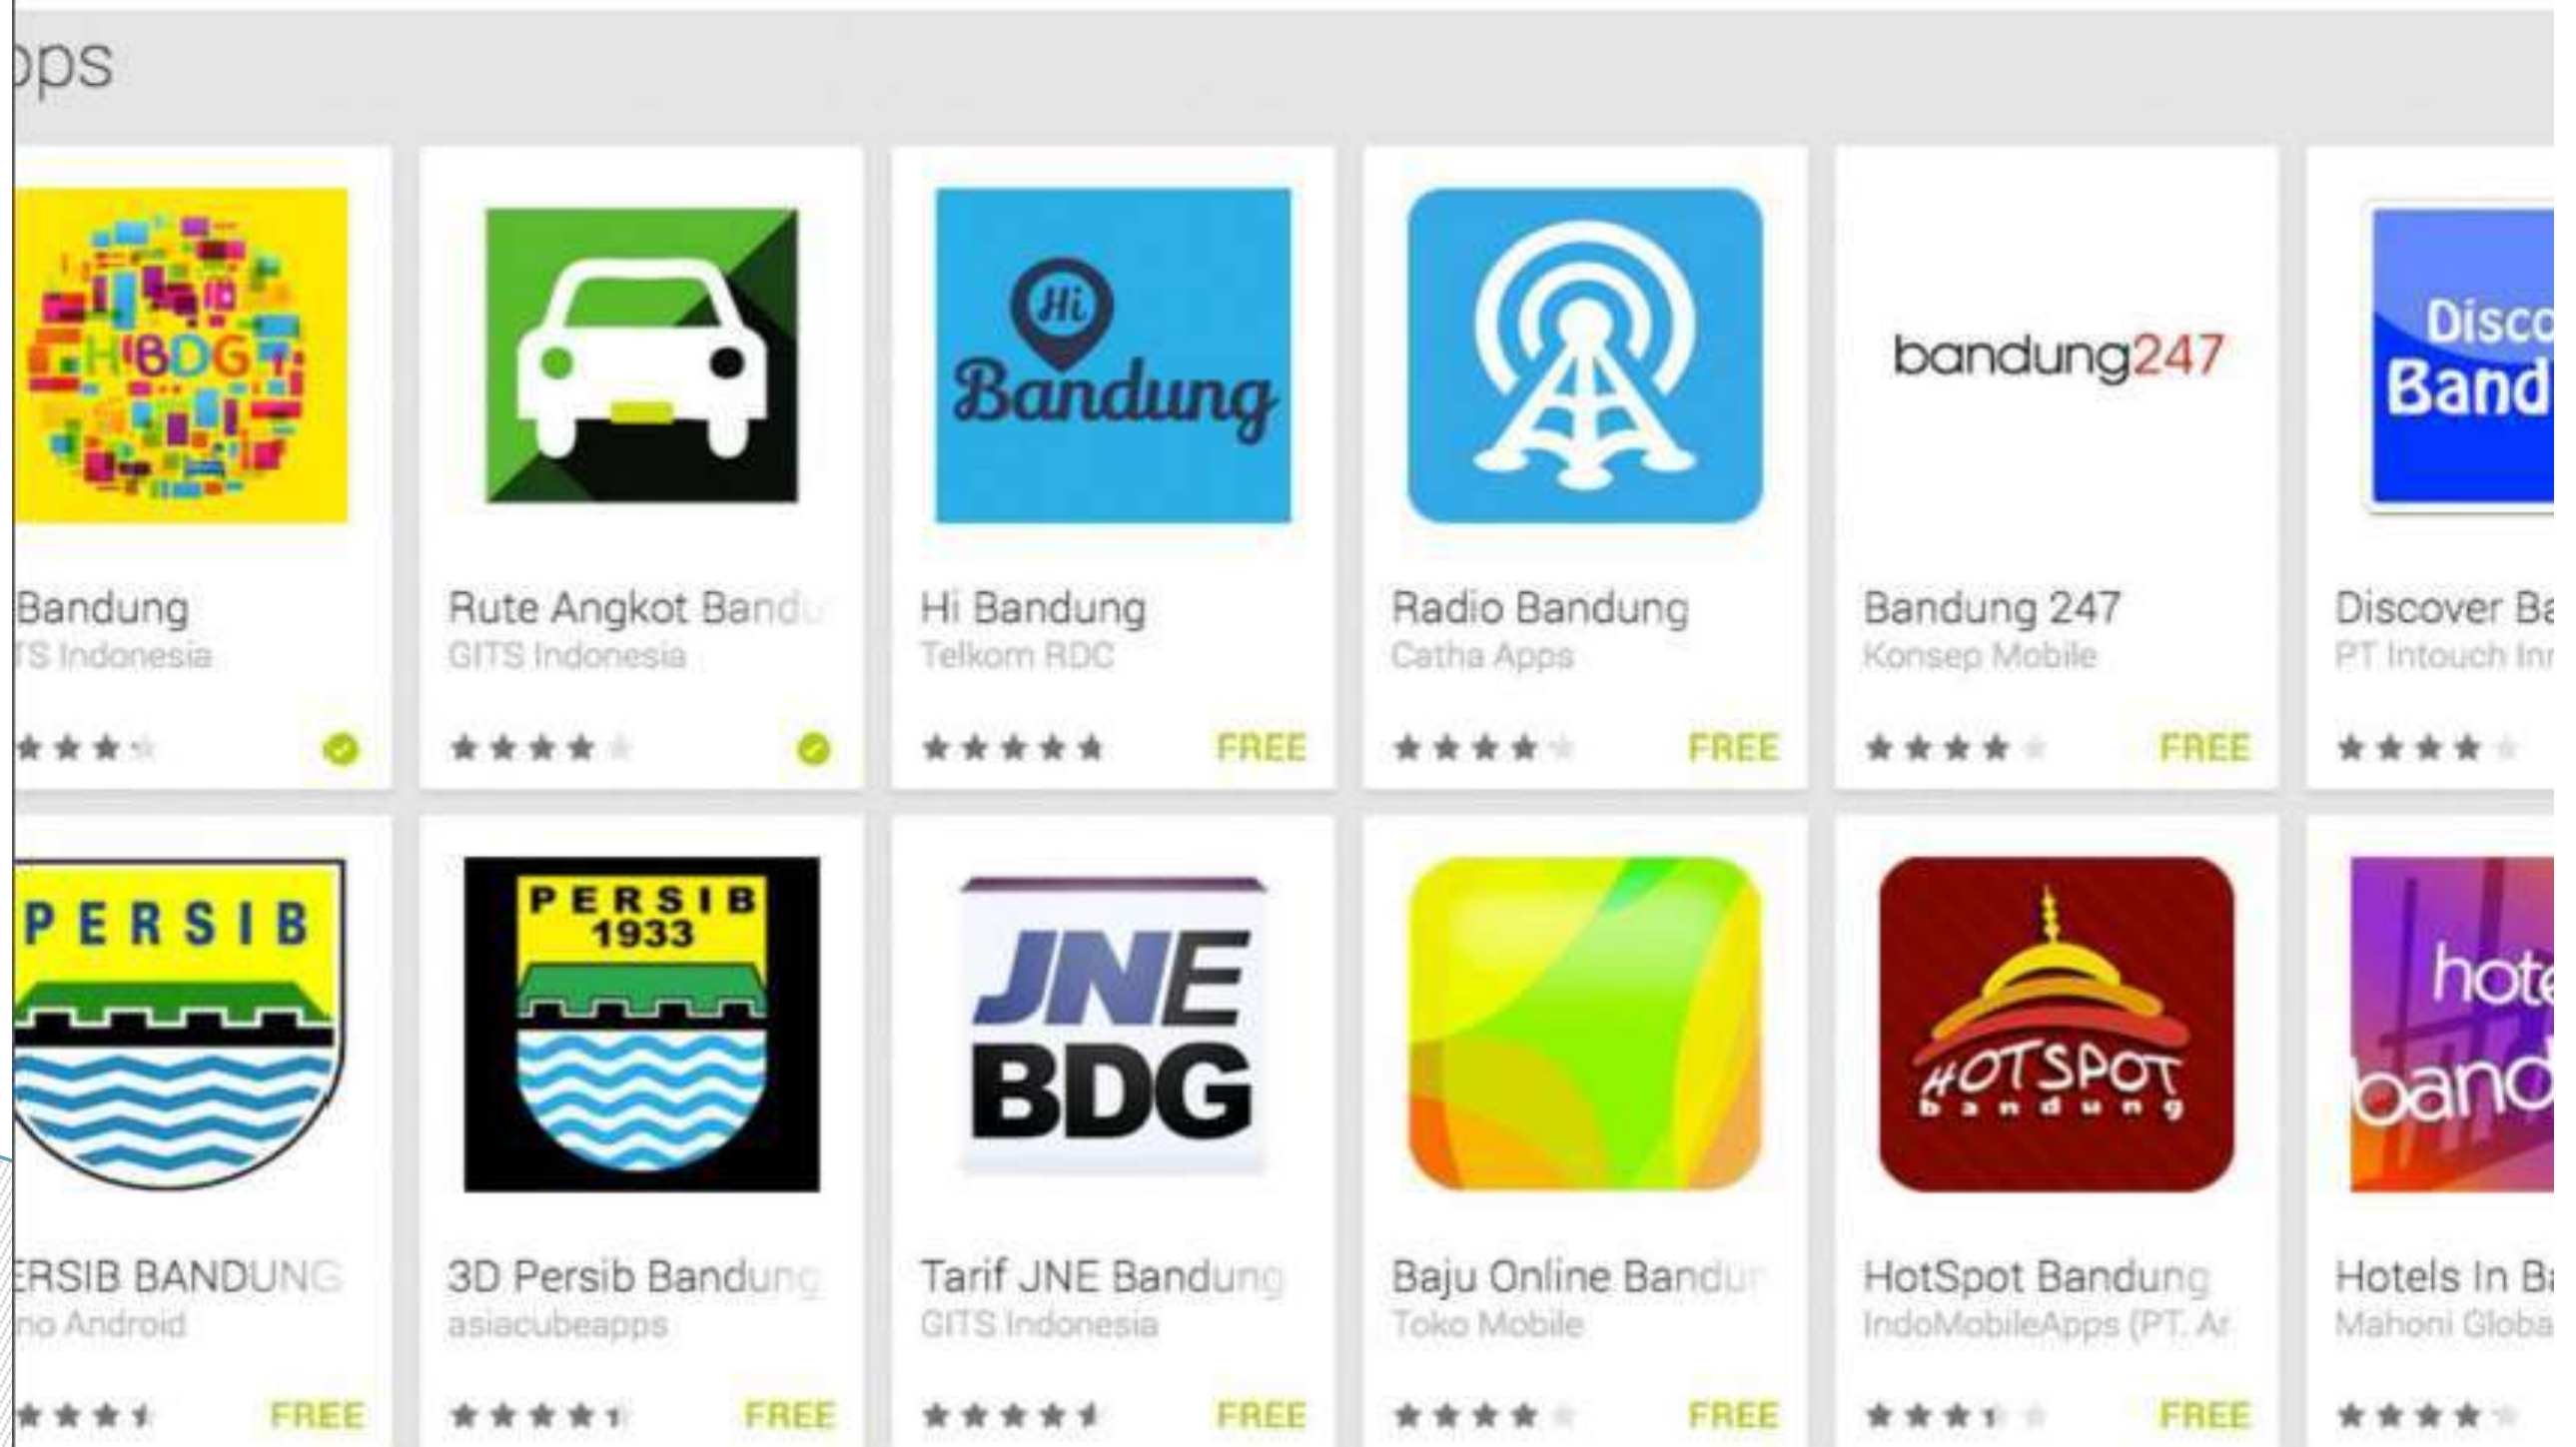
pps

HiBDG

Bandung
TS Indonesia

Rute Angkot Band
GITS Indonesia

Hi Bandung

Hi Bandung
Telkom RDC
FREE

Radio Bandung
Catha Apps
FREE

bandung247

Bandung 247
Konsep Mobile
FREE

Disco Band

Discover Ba
PT Intouch Inn

PERSIB

ERSIB BANDUNG
no Android
FREE

PERSIB 1933

3D Persib Bandung
asiacubeapps
FREE

JNE BDG

Tarif JNE Bandung
GITS Indonesia
FREE

Baju Online Bandu
Toko Mobile
FREE

HOTSPOT bandung

HotSpot Bandung
IndoMobileApps (PT. Ar
FREE

hote band

Hotels In Ba
Mahoni Globa